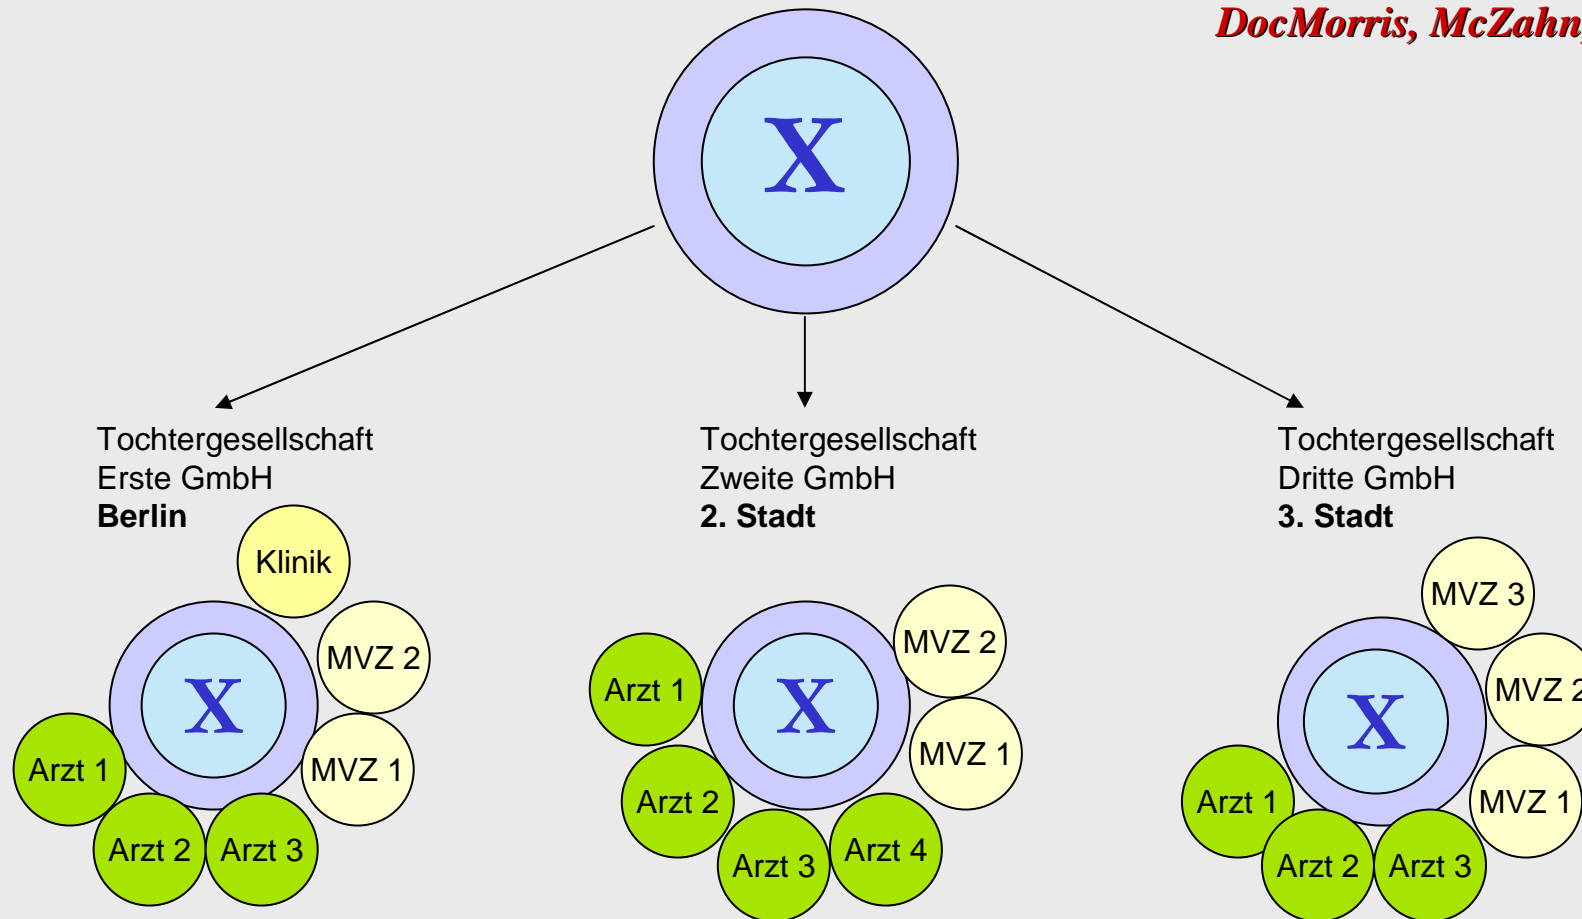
DocMorris, McZahn

X

Tochtergesellschaft
Erste GmbH
**Berlin**

Klinik
MVZ 2
X
MVZ 1
Arzt 1
Arzt 2
Arzt 3

Tochtergesellschaft
Zweite GmbH
**2. Stadt**

MVZ 2
Arzt 1
X
MVZ 1
Arzt 2
Arzt 3
Arzt 4

Tochtergesellschaft
Dritte GmbH
**3. Stadt**

MVZ 3
MVZ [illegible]
X
Arzt 1
MVZ 1
Arzt 2
Arzt 3